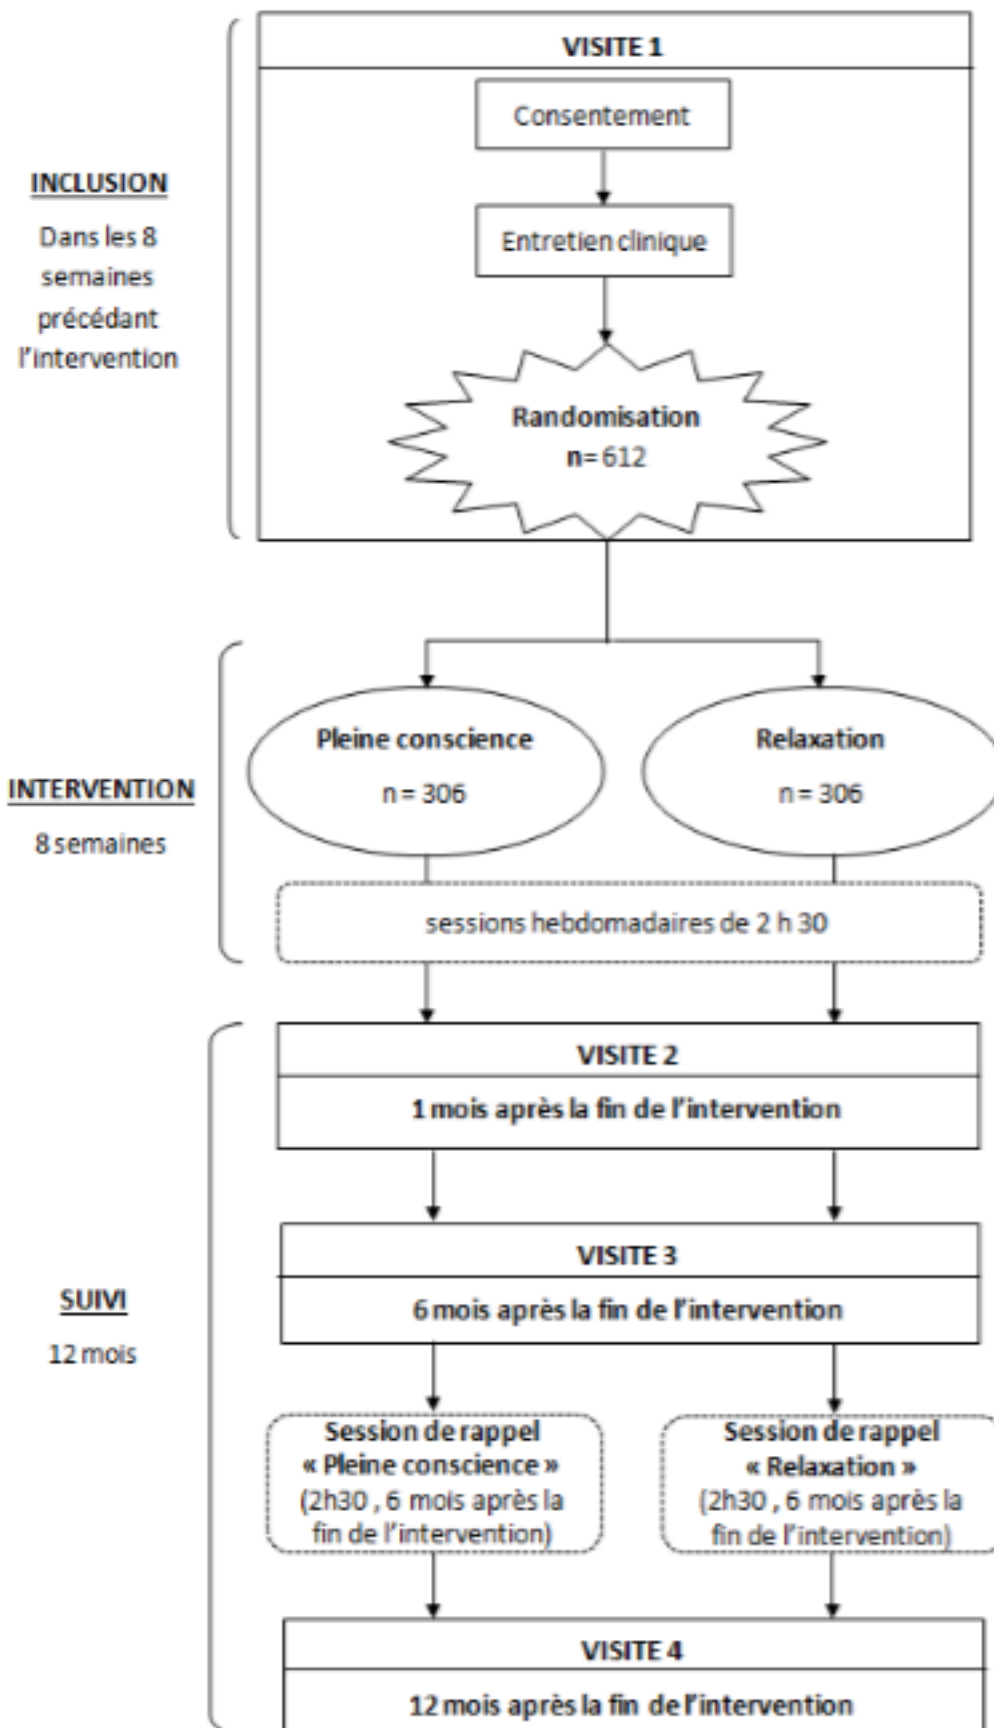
INCLUSION

Dans les 8 semaines précédant l'intervention

VISITE 1

Consentement

Entretien clinique

Randomisation
n= 612

INTERVENTION

8 semaines

Pleine conscience

n = 306

Relaxation

n = 306

sessions hebdomadaires de 2 h 30

SUIVI

12 mois

VISITE 2

1 mois après la fin de l'intervention

VISITE 3

6 mois après la fin de l'intervention

Session de rappel « Pleine conscience » (2h30 , 6 mois après la fin de l'intervention)

Session de rappel « Relaxation » (2h30 , 6 mois après la fin de l'intervention)

VISITE 4

12 mois après la fin de l'intervention